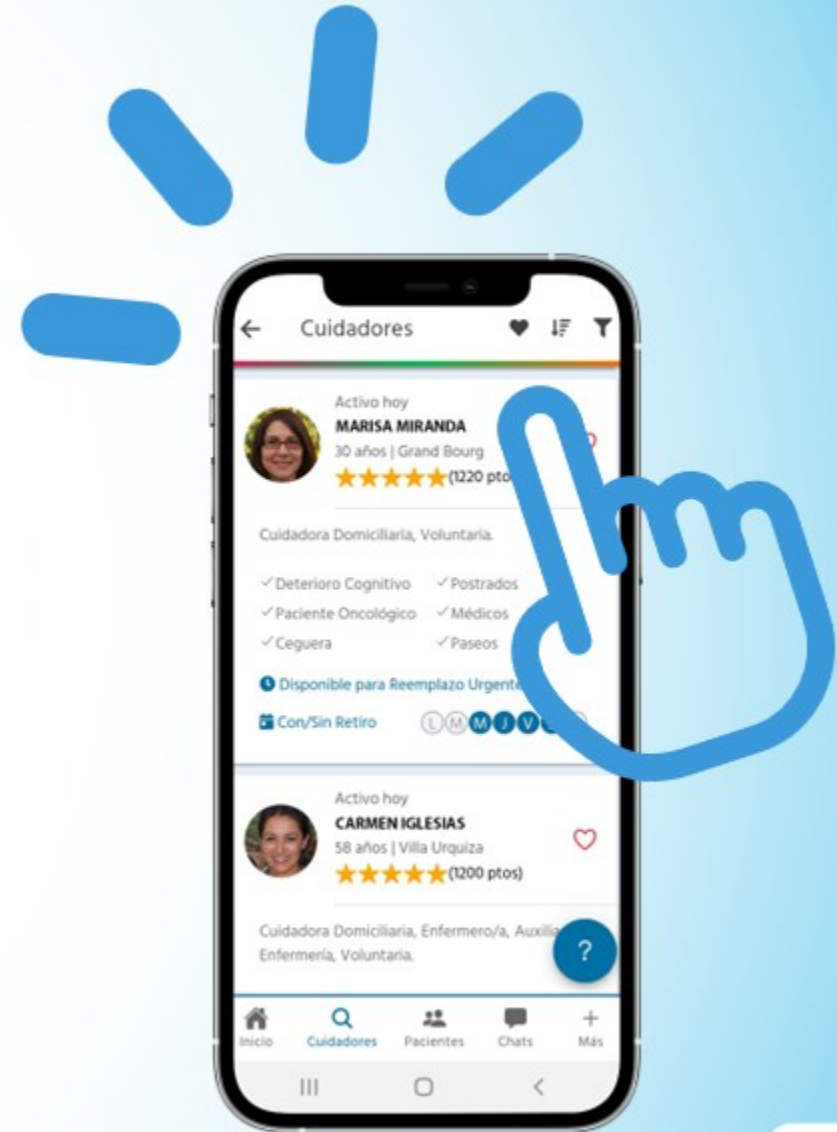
Cuidadores

Activo hoy
MARISA MIRANDA
30 años | Grand Bourg
★★★★★(1220 pto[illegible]

Cuidadora Domiciliaria, Voluntaria.

✓Deterioro Cognitivo ✓Postrados
✓Paciente Oncológico ✓Médicos
✓Ceguera ✓Paseos

Disponible para Reemplazo Urgente

Con/Sin Retiro L M M J V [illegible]

Activo hoy
CARMEN IGLESIAS
58 años | Villa Urquiza
★★★★★(1200 ptos)

Cuidadora Domiciliaria, Enfermero/a, Auxilia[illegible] Enfermería, Voluntaria.

?

Inicio Cuidadores Pacientes Chats Más